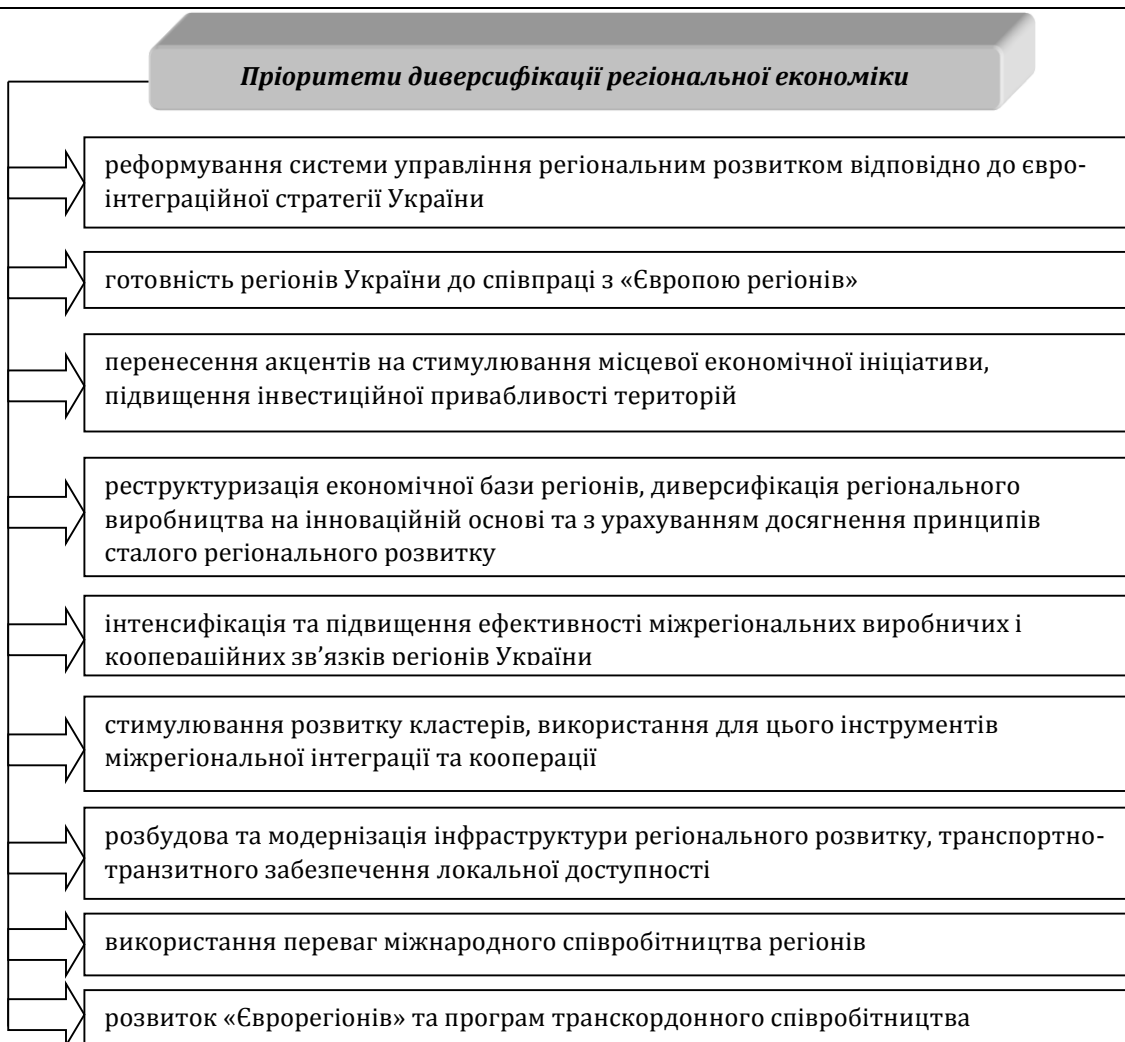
Пріоритети диверсифікації регіональної економіки

реформування системи управління регіональним розвитком відповідно до євроінтеграційної стратегії України

готовність регіонів України до співпраці з «Європою регіонів»

перенесення акцентів на стимулювання місцевої економічної ініціативи, підвищення інвестиційної привабливості територій

реструктуризація економічної бази регіонів, диверсифікація регіонального виробництва на інноваційній основі та з урахуванням досягнення принципів сталого регіонального розвитку

інтенсифікація та підвищення ефективності міжрегіональних виробничих і коопераційних зв'язків регіонів України

стимулювання розвитку кластерів, використання для цього інструментів міжрегіональної інтеграції та кооперації

розбудова та модернізація інфраструктури регіонального розвитку, транспортно-транзитного забезпечення локальної доступності

використання переваг міжнародного співробітництва регіонів

розвиток «Єврорегіонів» та програм транскордонного співробітництва